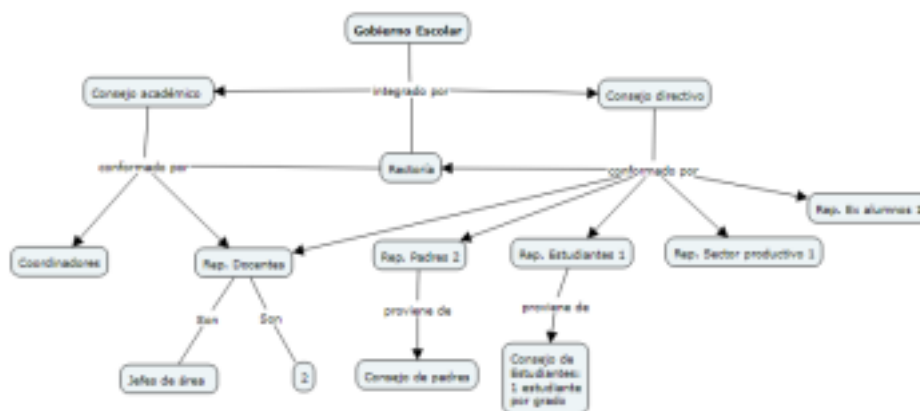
Gobierno Escolar

integrado por

Consejo académico

Consejo directivo

conformado por

Rectoría

conformado por

Rep. Ex alumnos 1

Coordinadores

Rep. Docentes

Rep. Padres 2

Rep. Estudiantes 1

Rep. Sector productivo 1

Son

Son

proviene de

proviene de

Jefes de área

2

Consejo de padres

Consejo de Estudiantes: 1 estudiante por grado